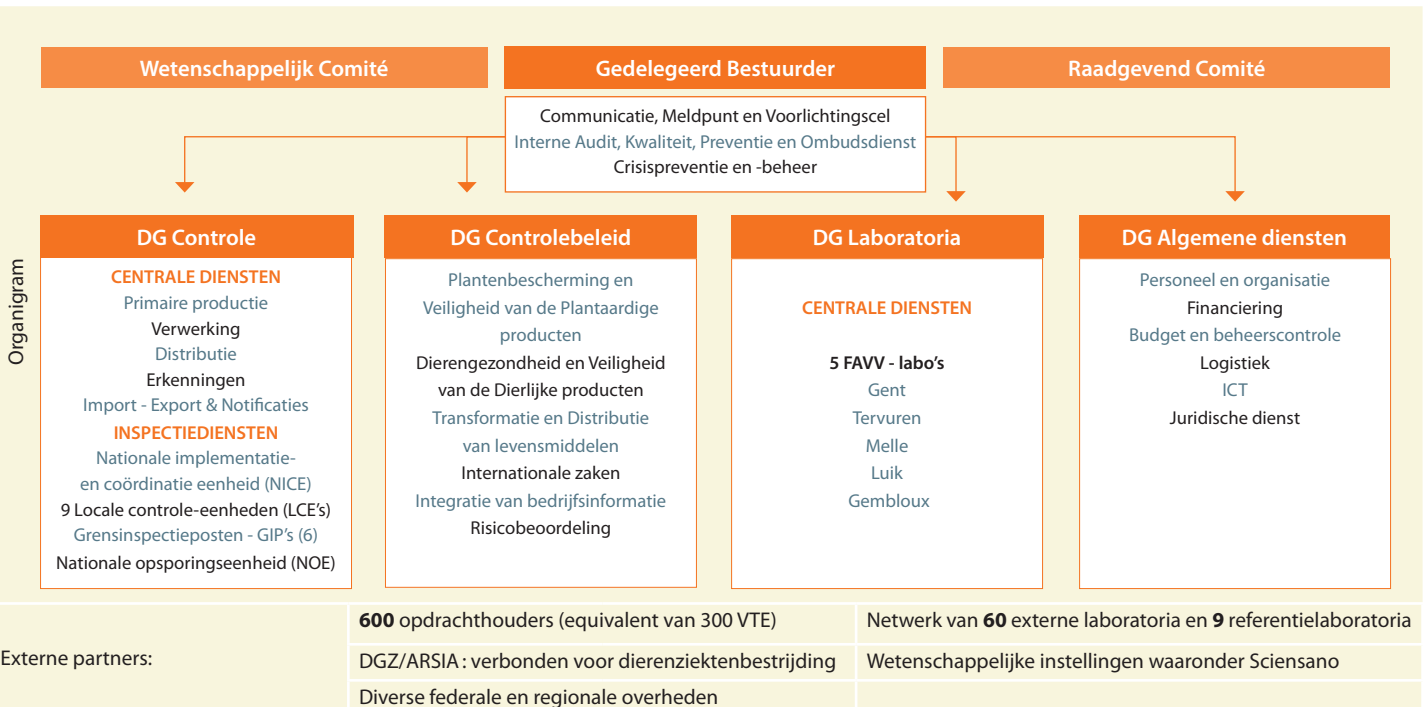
Wetenschappelijk Comité

Gedelegeerd Bestuurder

Raadgevend Comité

Communicatie, Meldpunt en Voorlichtingscel
Interne Audit, Kwaliteit, Preventie en Ombudsdienst
Crisispreventie en -beheer

Organigram

DG Controle

CENTRALE DIENSTEN
Primaire productie
Verwerking
Distributie
Erkenningen
Import - Export & Notificaties
INSPECTIEDIENSTEN
Nationale implementatie- en coördinatie eenheid (NICE)
9 Locale controle-eenheden (LCE's)
Grensinspectieposten - GIP's (6)
Nationale opsporingseenheid (NOE)

DG Controlebeleid

Plantenbescherming en Veiligheid van de Plantaardige producten
Dierengezondheid en Veiligheid van de Dierlijke producten
Transformatie en Distributie van levensmiddelen
Internationale zaken
Integratie van bedrijfsinformatie
Risicobeoordeling

DG Laboratoria

CENTRALE DIENSTEN

5 FAVV - labo's
Gent
Tervuren
Melle
Luik
Gembloux

DG Algemene diensten

Personeel en organisatie
Financiering
Budget en beheerscontrole
Logistiek
ICT
Juridische dienst

| Externe partners: | **600** opdrachthouders (equivalent van 300 VTE) | Netwerk van **60** externe laboratoria en **9** referentielaboratoria |
|---|---|---|
| | DGZ/ARSIA : verbonden voor dierenziektenbestrijding | Wetenschappelijke instellingen waaronder Sciensano |
| | Diverse federale en regionale overheden | |